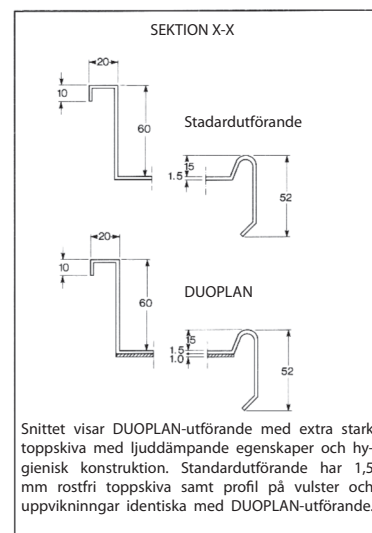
SEKTION X-X

20
10
60

Stadardutförande

15
1.5
52

20
10
60

DUOPLAN

15
1.5
1.0
52

Snittet visar DUOPLAN-utförande med extra stark toppskiva med ljuddämpande egenskaper och hygienisk konstruktion. Standardutförande har 1,5 mm rostfri toppskiva samt profil på vulster och uppvikninngar identiska med DUOPLAN-utförande.